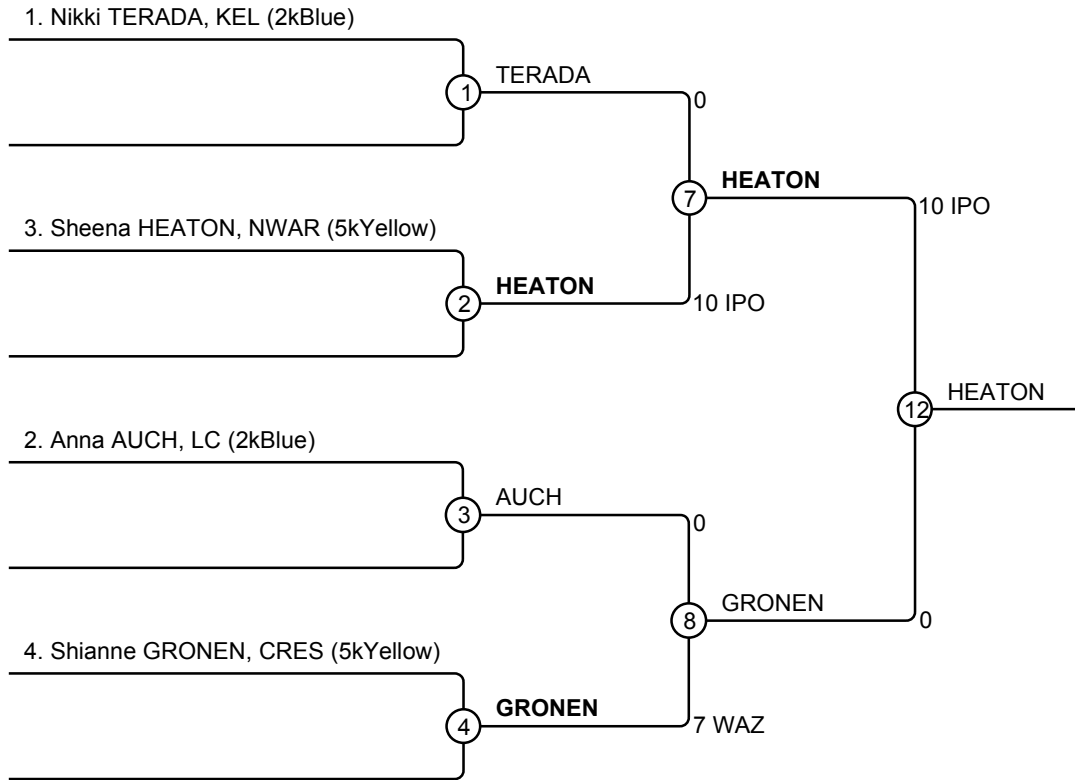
1. Nikki TERADA, KEL (2kBlue)

1 TERADA

0

7 HEATON

10 IPO

3. Sheena HEATON, NWAR (5kYellow)

2 HEATON

10 IPO

12 HEATON

2. Anna AUCH, LC (2kBlue)

3 AUCH

0

8 GRONEN

0

4. Shianne GRONEN, CRES (5kYellow)

4 GRONEN

7 WAZ